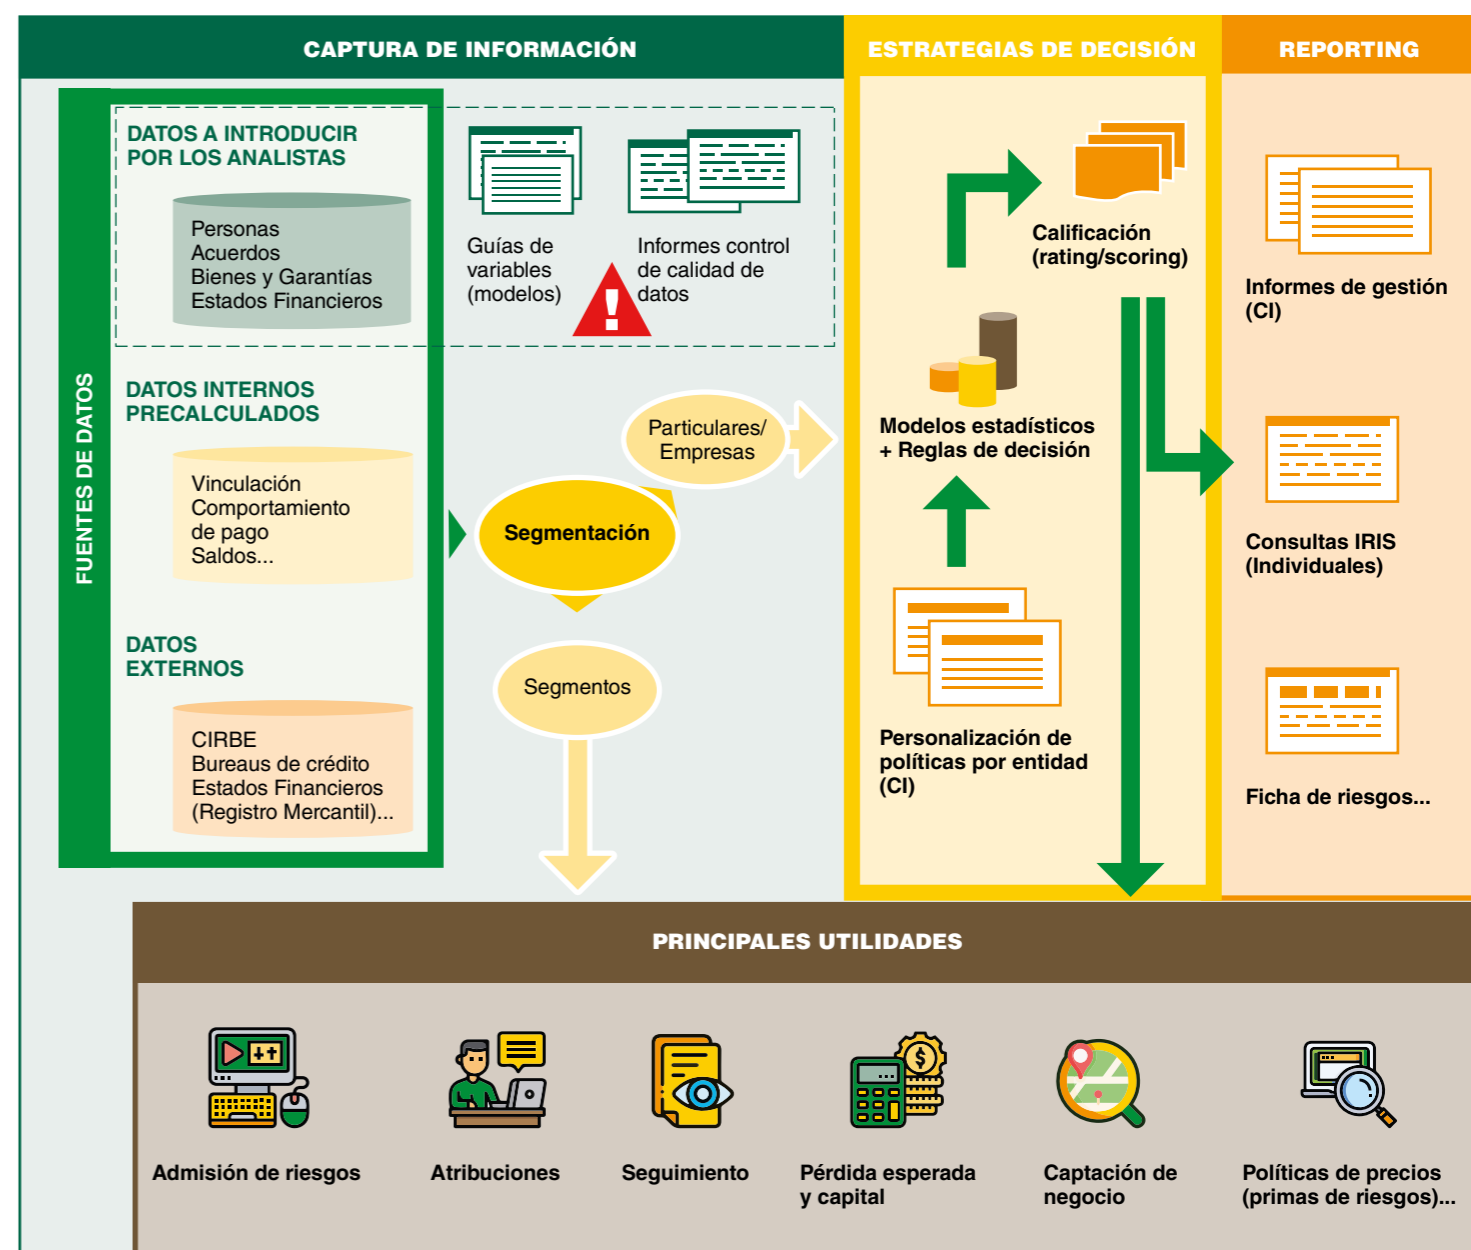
CAPTURA DE INFORMACIÓN

ESTRATEGIAS DE DECISIÓN

REPORTING

FUENTES DE DATOS

DATOS A INTRODUCIR POR LOS ANALISTAS

Personas
Acuerdos
Bienes y Garantías
Estados Financieros

Guías de variables (modelos)

Informes control de calidad de datos

DATOS INTERNOS PRECALCULADOS

Vinculación
Comportamiento de pago
Saldos...

DATOS EXTERNOS

CIRBE
Bureaus de crédito
Estados Financieros (Registro Mercantil)...

Particulares/ Empresas

Segmentación

Segmentos

Calificación (rating/scoring)

Modelos estadísticos + Reglas de decisión

Personalización de políticas por entidad (CI)

Informes de gestión (CI)

Consultas IRIS (Individuales)

Ficha de riesgos...

PRINCIPALES UTILIDADES

Admisión de riesgos

Atribuciones

Seguimiento

Pérdida esperada y capital

Captación de negocio

Políticas de precios (primas de riesgos)...